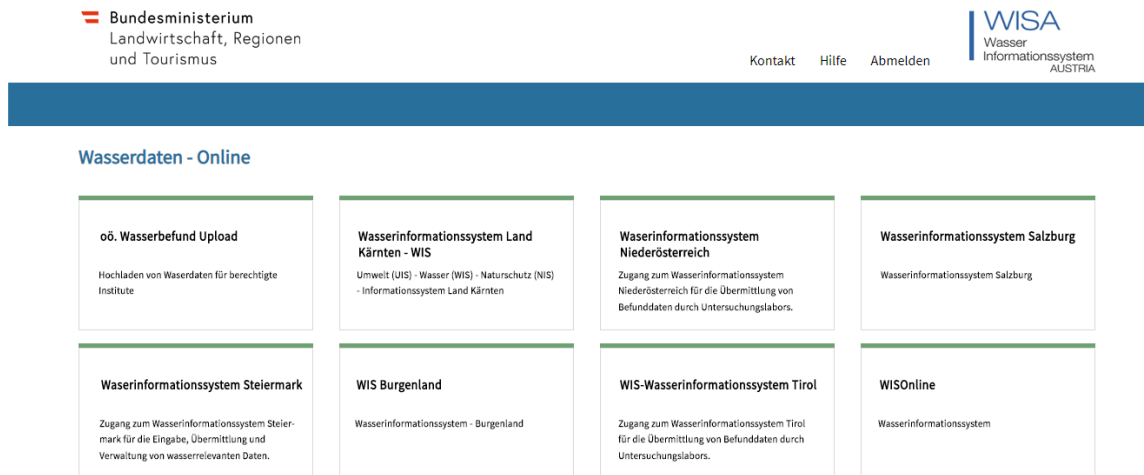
Bundesministerium
Landwirtschaft, Regionen
und Tourismus

Kontakt Hilfe Abmelden

WISA
Wasser
Informationssystem
AUSTRIA

Wasserdaten - Online

oö. Wasserbefund Upload

Hochladen von Waserdaten für berechtigte Institute

Wasserinformationssystem Land Kärnten - WIS

Umwelt (UIS) - Wasser (WIS) - Naturschutz (NIS) - Informationssystem Land Kärnten

Wasserinformationssystem Niederösterreich

Zugang zum Wasserinformationssystem Niederösterreich für die Übermittlung von Befunddaten durch Untersuchungslabors.

Wasserinformationssystem Salzburg

Wasserinformationssystem Salzburg

Waserinformationssystem Steiermark

Zugang zum Wasserinformationssystem Steiermark für die Eingabe, Übermittlung und Verwaltung von wasserrelevanten Daten.

WIS Burgenland

Wasserinformationssystem - Burgenland

WIS-Wasserinformationssystem Tirol

Zugang zum Wasserinformationssystem Tirol für die Übermittlung von Befunddaten durch Untersuchungslabors.

WISOnline

Wasserinformationssystem